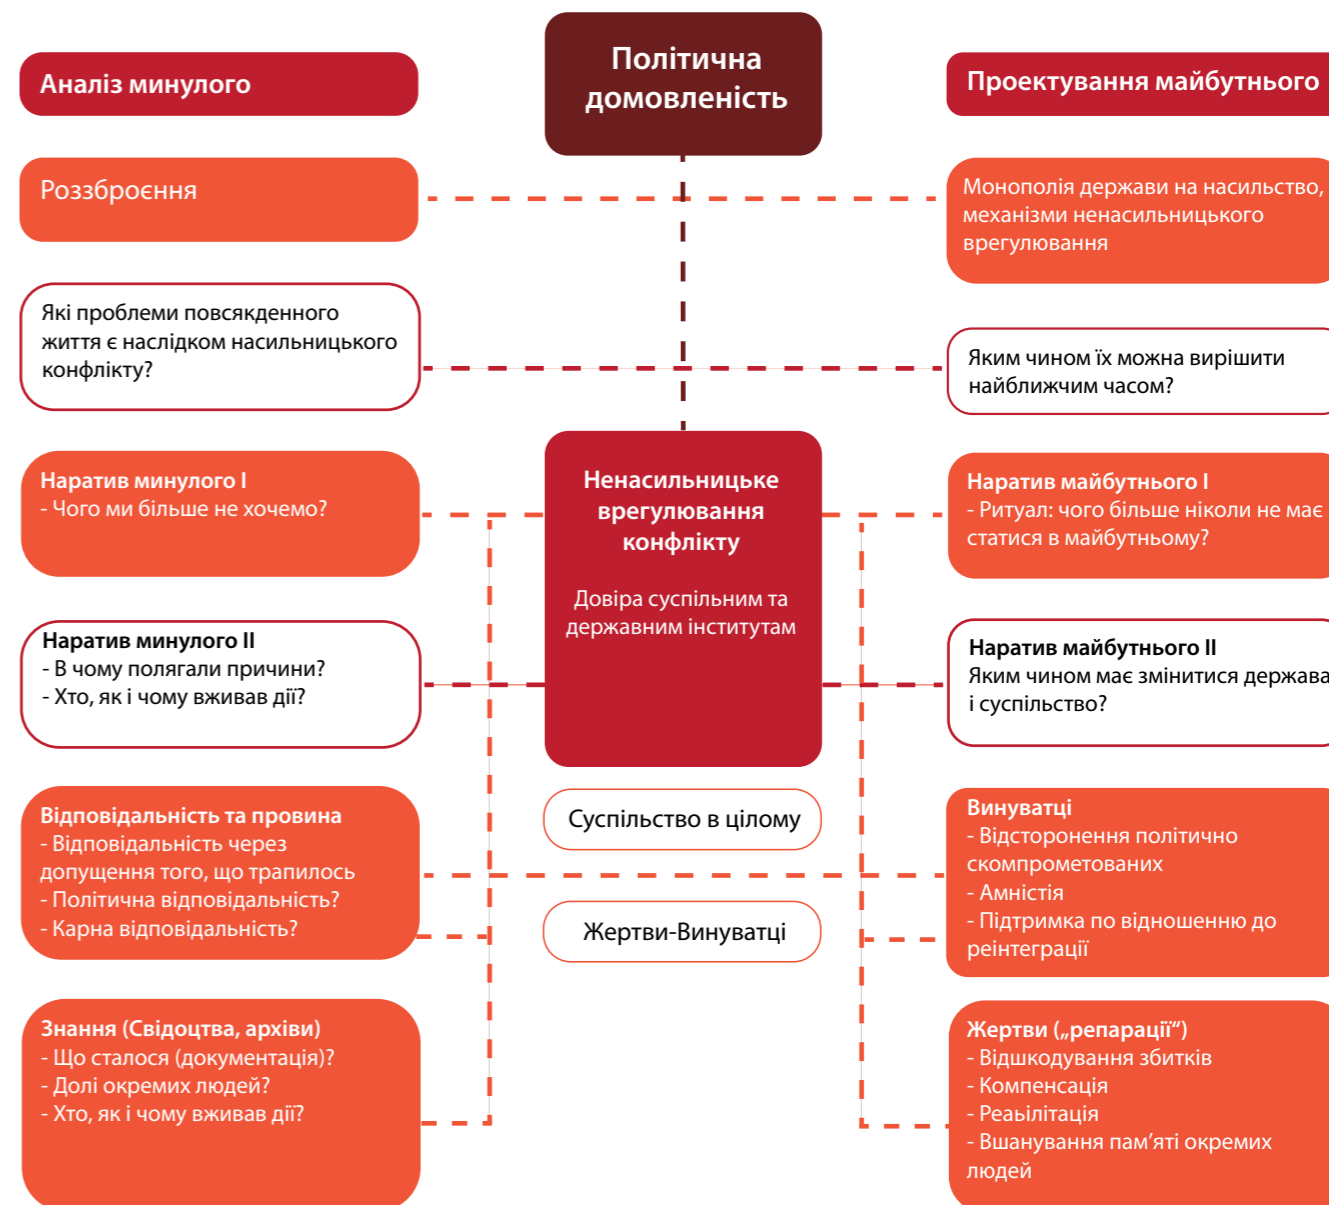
Аналіз минулого

Політична домовленість

Проектування майбутнього

Роззброєння

Монополія держави на насильство, механізми ненасильницького врегулювання

Які проблеми повсякденного життя є наслідком насильницького конфлікту?

Яким чином їх можна вирішити найближчим часом?

Наратив минулого І
- Чого ми більше не хочемо?

Ненасильницьке врегулювання конфлікту

Довіра суспільним та державним інститутам

Наратив майбутнього І
- Ритуал: чого більше ніколи не має статися в майбутньому?

Наратив минулого ІІ
- В чому полягали причини?
- Хто, як і чому вживав дії?

Наратив майбутнього ІІ
Яким чином має змінитися держава і суспільство?

Відповідальність та провина
- Відповідальність через допущення того, що трапилось
- Політична відповідальність?
- Карна відповідальність?

Суспільство в цілому

Жертви-Винуватці

Винуватці
- Відсторонення політично скомпрометованих
- Амністія
- Підтримка по відношенню до реінтеграції

Знання (Свідоцтва, архіви)
- Що сталося (документація)?
- Долі окремих людей?
- Хто, як і чому вживав дії?

Жертви („репарації“)
- Відшкодування збитків
- Компенсація
- Реабілітація
- Вшанування пам'яті окремих людей